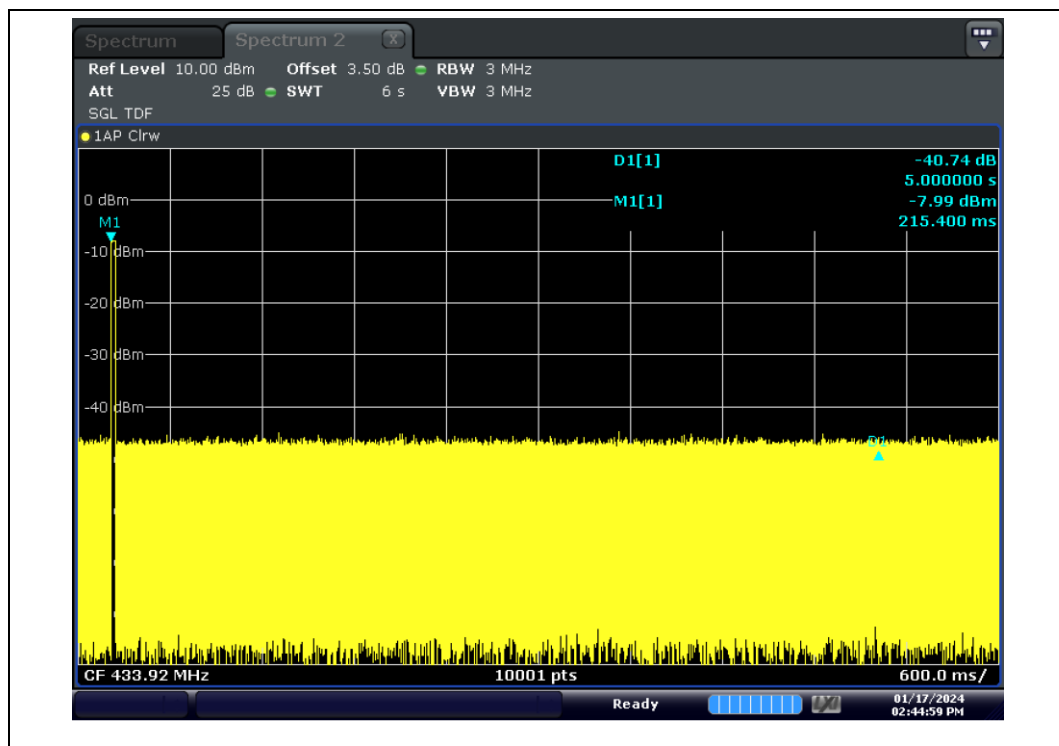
Spectrum Spectrum 2 X

Ref Level 10.00 dBm Offset 3.50 dB RBW 3 MHz
Att 25 dB SWT 6 s VBW 3 MHz
SGL TDF

1AP Clrw

D1[1] -40.74 dB
5.000000 s
M1[1] -7.99 dBm
215.400 ms

0 dBm
M1
-10 dBm
-20 dBm
-30 dBm
-40 dBm
D1

CF 433.92 MHz 10001 pts 600.0 ms/

Ready 01/17/2024 02:44:59 PM